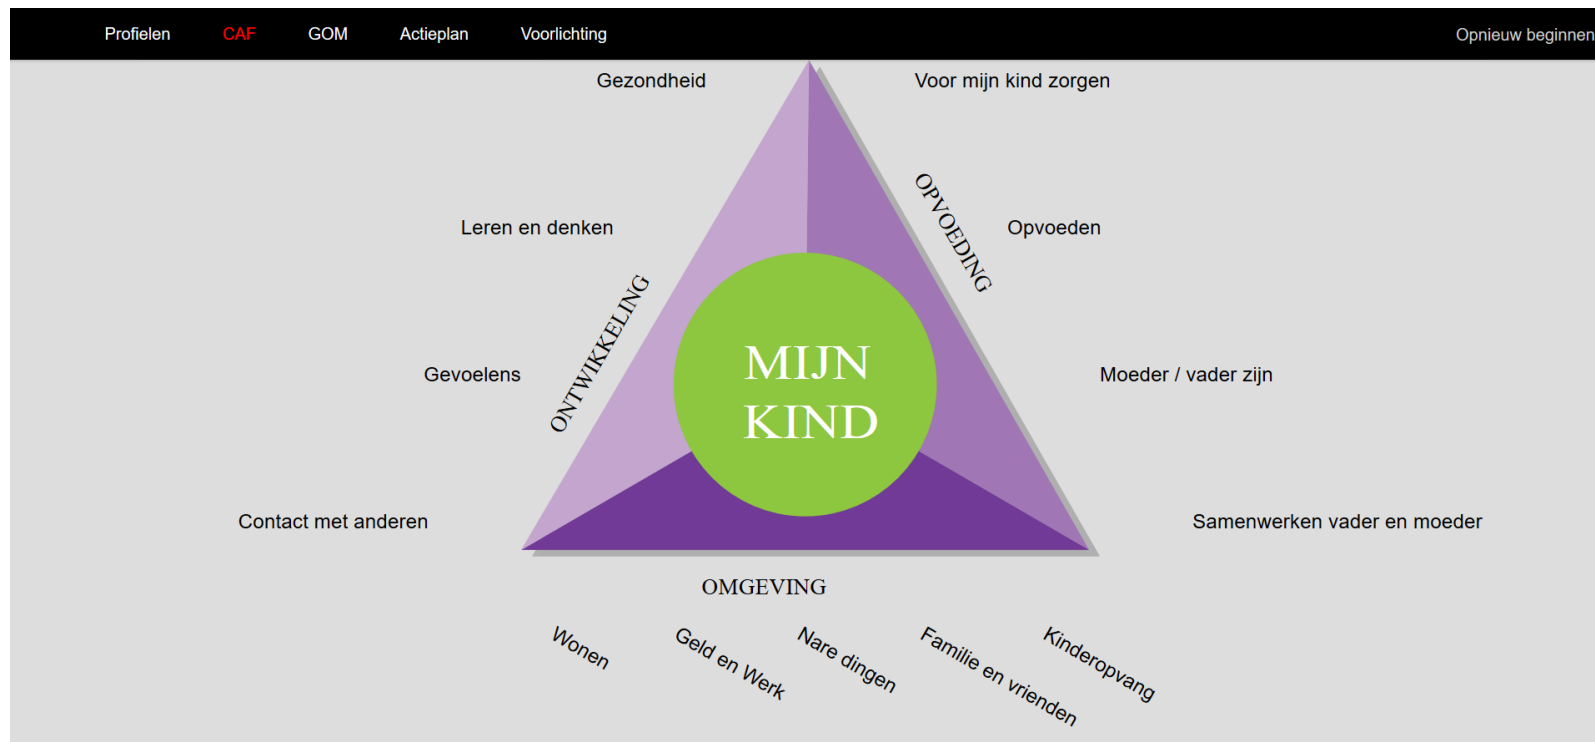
Profielen CAF GOM Actieplan Voorlichting Opnieuw beginnen

Gezondheid

Voor mijn kind zorgen

Leren en denken

OPVOEDING

Opvoeden

ONTWIKKELING

MIJN KIND

Gevoelens

Moeder / vader zijn

Contact met anderen

Samenwerken vader en moeder

OMGEVING

Wonen

Geld en Werk

Nare dingen

Familie en vrienden

Kinderopvang